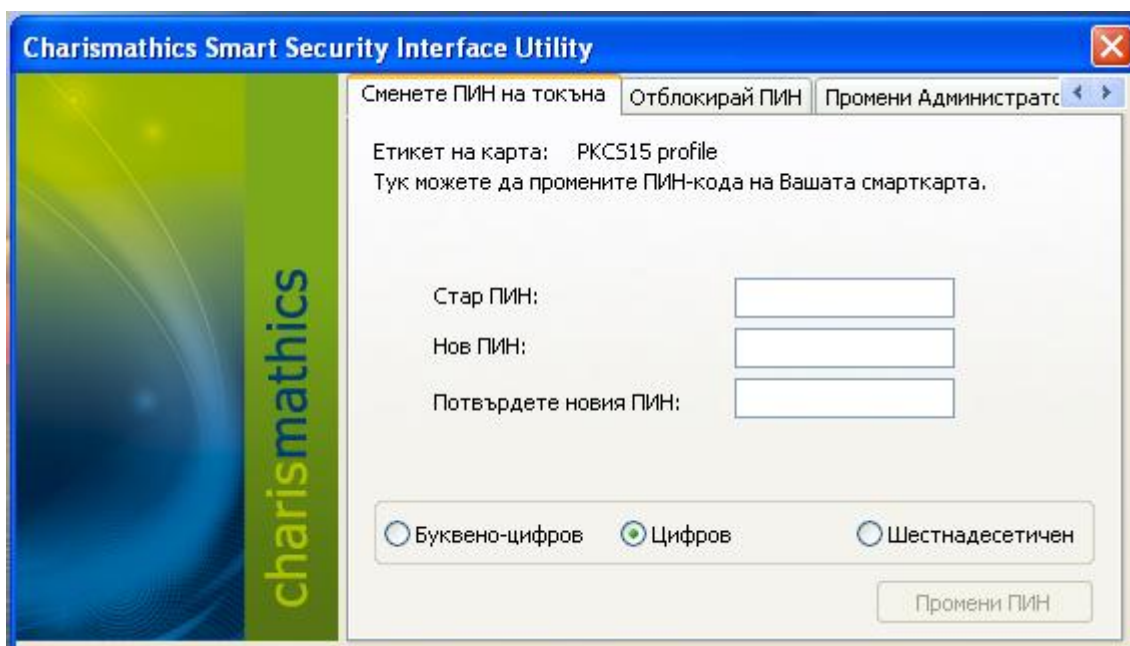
Charismathics Smart Security Interface Utility

charismathics

Сменете ПИН на токъна | Отблокирай ПИН | Промени Администрато

Етикет на карта: PKCS15 profile
Тук можете да промените ПИН-кода на Вашата смарткарта.

Стар ПИН:
Нов ПИН:
Потвърдете новия ПИН:

Буквено-цифров
Цифров
Шестнадесетичен

Промени ПИН